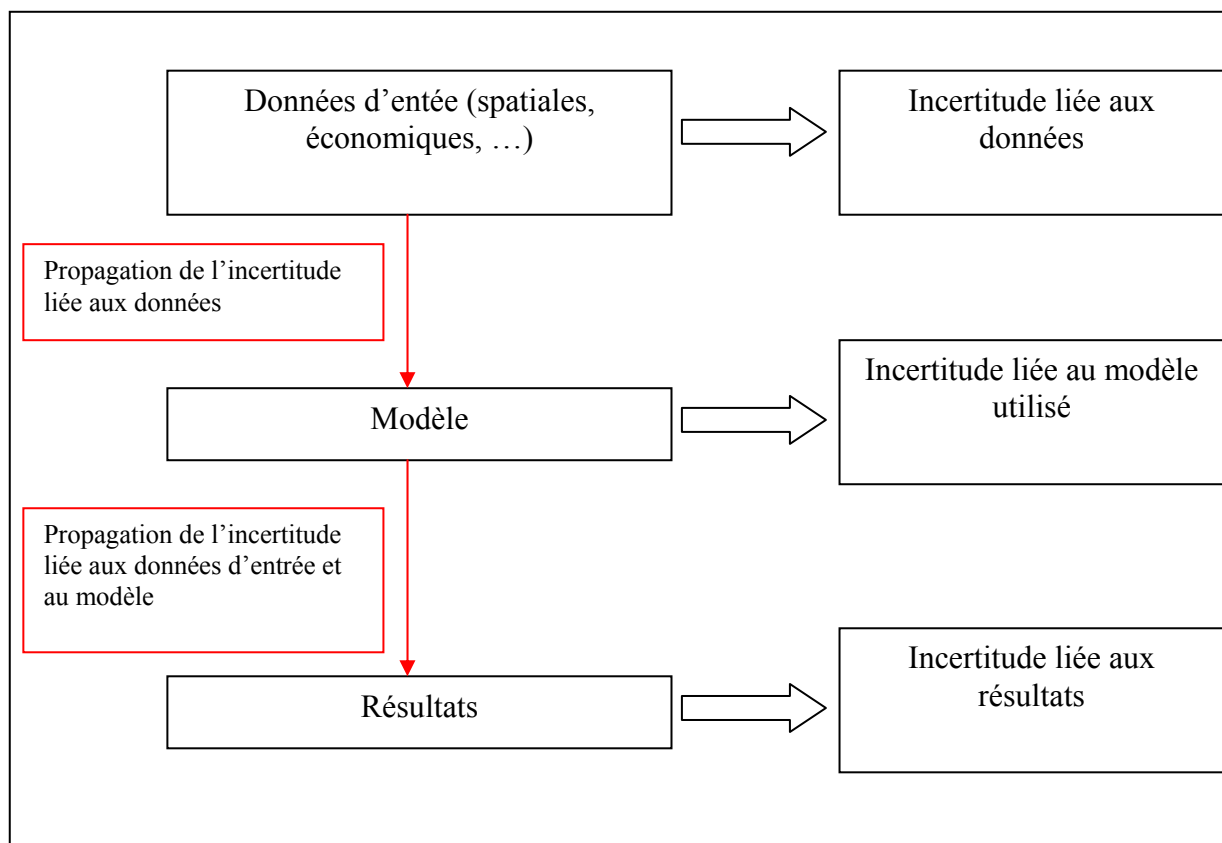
Données d’entée (spatiales, économiques, …)

Incertitude liée aux données

Propagation de l’incertitude liée aux données

Modèle

Incertitude liée au modèle utilisé

Propagation de l’incertitude liée aux données d’entrée et au modèle

Résultats

Incertitude liée aux résultats